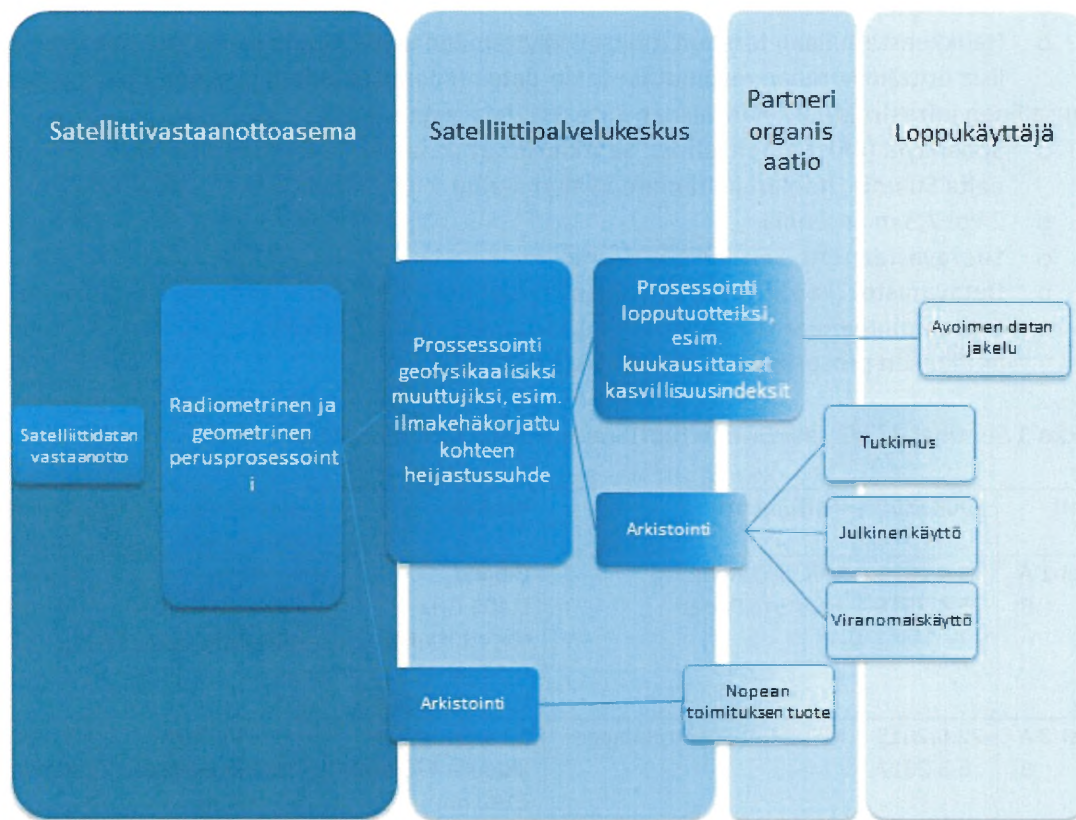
Satellittivastaanottoasema

Satelliittipalvelukeskus

Partneri organis aatio

Loppukäyttäjä

Satelliitidatan vastaanotto

Radiometrinen ja geometrinen perusprosessoint i

Prossessointi geofysikaalisiksi muuttujiksi, esim. ilmakehäkorjattu kohteen heijastussuhde

Prosessointi lopputuotteiksi, esim. kuukausittaiset kasvillisuusindeksit

Avoimen datan jakelu

Tutkimus

Arkistointi

Julkinen käyttö

Viranomaiskäyttö

Arkistointi

Nopean toimituksen tuote